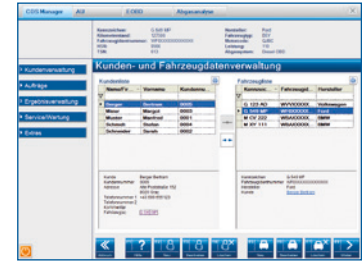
CDS Manager | AU | Z 0000 | Abgasanalyse

Kennzeichen G 500 MP
Kilometerstand 127000
Fahrzeugidentnummer WF0XXXXXXXXXXXXXX
HSN
TSN
Hersteller Ford
Fahrzeugtyp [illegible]
Motorcode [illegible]
Leistung 110
Abgassystem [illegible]

Kundenverwaltung
Aufträge
Ergebnisverwaltung
Service/Wartung
Extras

Kunden- und Fahrzeugdatenverwaltung

Kundenliste

| Name/Fir... | Vorname | Kundennu... |
|---|---|---|
| Berger | Bertram | 00005 |
| Meier | Margot | 00003 |
| Muster | Manfred | 00001 |
| Schmidt | Stefan | 00004 |
| Schneider | Sarah | 00002 |

Fahrzeugliste

| Kennzei... | Fahrzeugid... | Hersteller |
|---|---|---|
| G 123 AG | WVYXXXXX | Volkswagen |
| G 500 MP | WF0XXXXX | Ford |
| M XY 222 | WBAXXXXX | BMW |
| M XY 111 | WBAXXXXX | BMW |

Kunde Berger Bertram
Kundennummer 00005
Adresse Alte Poststraße 152
8020 Graz
Telefonnummer 1 +43 000 000 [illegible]
Telefonnummer 2
Kommentar
Fahrzeuge G 500 MP

Kennzeichen G 500 MP
Fahrzeugidentnummer WF0XXXXXXXXXXXXXX
Hersteller Ford
Kunde Berger Bertram